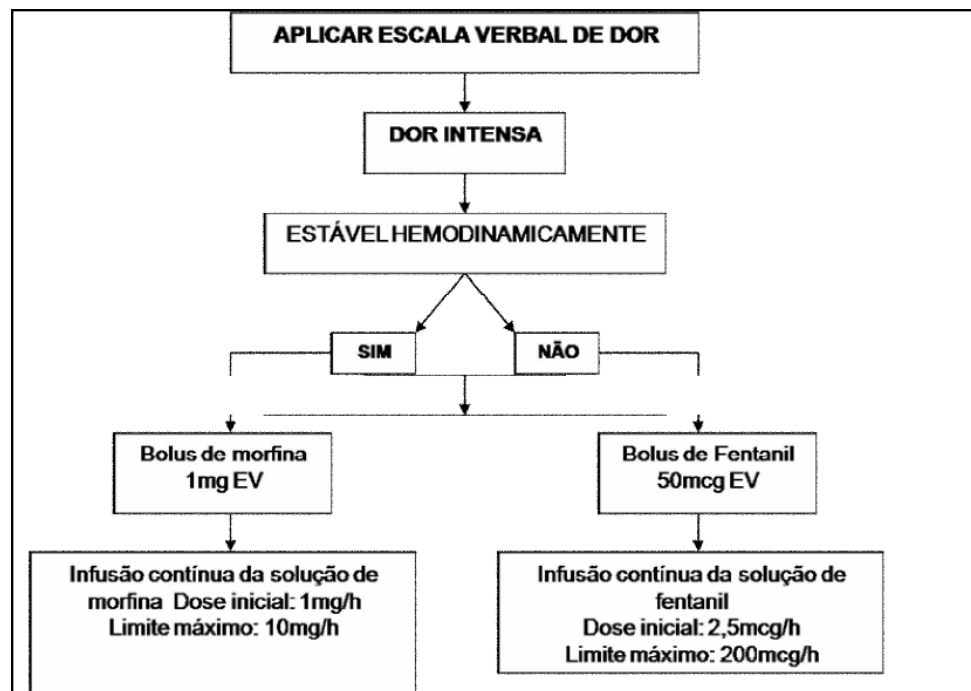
APLICAR ESCALA VERBAL DE DOR

DOR INTENSA

ESTÁVEL HEMODINAMICAMENTE

SIM

NÃO

Bolus de morfina
1mg EV

Bolus de Fentanil
50mcg EV

Infusão contínua da solução de morfina Dose inicial: 1mg/h
Limite máximo: 10mg/h

Infusão contínua da solução de fentanil
Dose inicial: 2,5mcg/h
Limite máximo: 200mcg/h